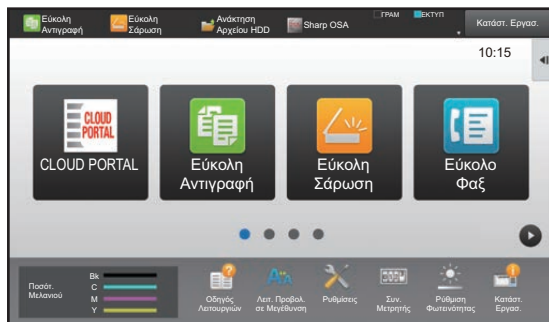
Εύκολη Αντιγραφή
Εύκολη Σάρωση
Ανάκτηση Αρχείου HDD
Sharp OSA
ΓΡΑΜ
ΕΚΤΥΠ
Κατάστ. Εργασ.

10:15

CLOUD PORTAL
CLOUD PORTAL

Εύκολη Αντιγραφή

Εύκολη Σάρωση

Εύκολο Φαξ

Ποσότ. Μελανιού
Bk
C
M
Y
Οδηγός Λειτουργιών
Λειτ. Προβολ. σε Μεγέθυνση
Ρυθμίσεις
Συν. Μετρητής
Ρύθμιση Φωτεινότητας
Κατάστ. Εργασ.